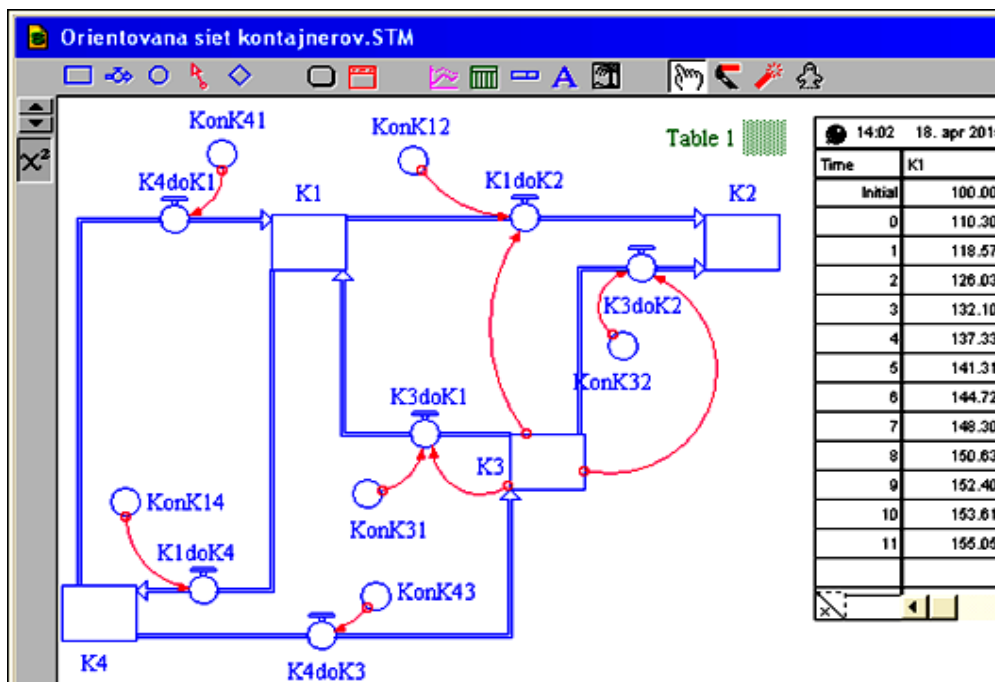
Orientovana siet kontajnerov.STM

A

KonK41
KonK12
Table 1
K4doK1
K1
K1doK2
K2
K3doK2
KonK32
K3doK1
K3
KonK14
KonK31
K1doK4
KonK43
K4
K4doK3

14:02 18. apr 201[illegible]

| Time | K1 |
|---|---|
| Initial | 100.0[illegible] |
| 0 | 110.3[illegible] |
| 1 | 118.5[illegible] |
| 2 | 126.0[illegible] |
| 3 | 132.1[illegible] |
| 4 | 137.3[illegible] |
| 5 | 141.3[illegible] |
| 6 | 144.7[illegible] |
| 7 | 148.3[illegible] |
| 8 | 150.6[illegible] |
| 9 | 152.4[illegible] |
| 10 | 153.6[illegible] |
| 11 | 155.0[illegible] |